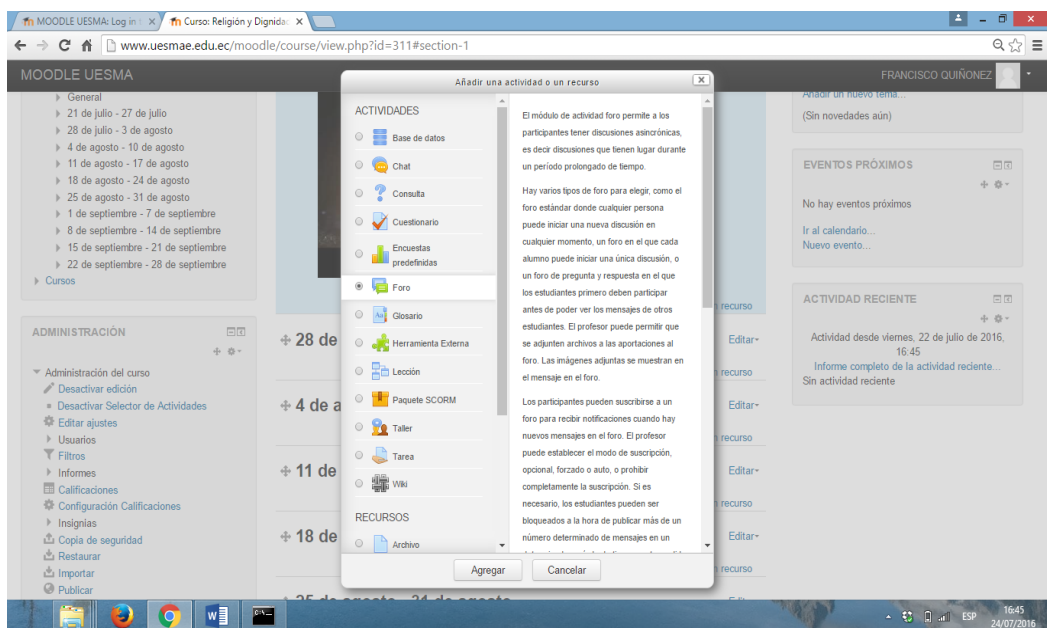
MOODLE UESMA: Log in ×
Curso: Religión y Dignida ×

www.uesmae.edu.ec/moodle/course/view.php?id=311#section-1

MOODLE UESMA
FRANCISCO QUIÑONEZ

General
21 de julio - 27 de julio
28 de julio - 3 de agosto
4 de agosto - 10 de agosto
11 de agosto - 17 de agosto
18 de agosto - 24 de agosto
25 de agosto - 31 de agosto
1 de septiembre - 7 de septiembre
8 de septiembre - 14 de septiembre
15 de septiembre - 21 de septiembre
22 de septiembre - 28 de septiembre
Cursos

ADMINISTRACIÓN
Administración del curso
Desactivar edición
Desactivar Selector de Actividades
Editar ajustes
Usuarios
Filtros
Informes
Calificaciones
Configuración Calificaciones
Insignias
Copia de seguridad
Restaurar
Importar
Publicar

28 de
4 de a
11 de
18 de
25 de agosto - 31 de agosto

recurso
Editar
recurso
Editar
recurso
Editar
recurso
Editar
recurso

Añadir un nuevo tema...
(Sin novedades aún)

EVENTOS PRÓXIMOS
No hay eventos próximos
Ir al calendario...
Nuevo evento...

ACTIVIDAD RECIENTE
Actividad desde viernes, 22 de julio de 2016, 16:45
Informe completo de la actividad reciente...
Sin actividad reciente

Añadir una actividad o un recurso

ACTIVIDADES
Base de datos
Chat
Consulta
Cuestionario
Encuestas predefinidas
Foro
Glosario
Herramienta Externa
Lección
Paquete SCORM
Taller
Tarea
Wiki

RECURSOS
Archivo

El módulo de actividad foro permite a los participantes tener discusiones asincrónicas, es decir discusiones que tienen lugar durante un período prolongado de tiempo.

Hay varios tipos de foro para elegir, como el foro estándar donde cualquier persona puede iniciar una nueva discusión en cualquier momento, un foro en el que cada alumno puede iniciar una única discusión, o un foro de pregunta y respuesta en el que los estudiantes primero deben participar antes de poder ver los mensajes de otros estudiantes. El profesor puede permitir que se adjunten archivos a las aportaciones al foro. Las imágenes adjuntas se muestran en el mensaje en el foro.

Los participantes pueden suscribirse a un foro para recibir notificaciones cuando hay nuevos mensajes en el foro. El profesor puede establecer el modo de suscripción, opcional, forzado o auto, o prohibir completamente la suscripción. Si es necesario, los estudiantes pueden ser bloqueados a la hora de publicar más de un número determinado de mensajes en un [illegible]

Agregar
Cancelar

ESP
16:45
24/07/2016